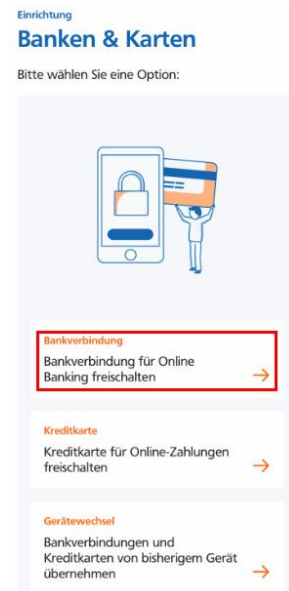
Einrichtung

Banken & Karten

Bitte wählen Sie eine Option:

Bankverbindung

Bankverbindung für Online Banking freischalten

→

Kreditkarte

Kreditkarte für Online-Zahlungen freischalten

→

Gerätewechsel

Bankverbindungen und Kreditkarten von bisherigem Gerät übernehmen

→